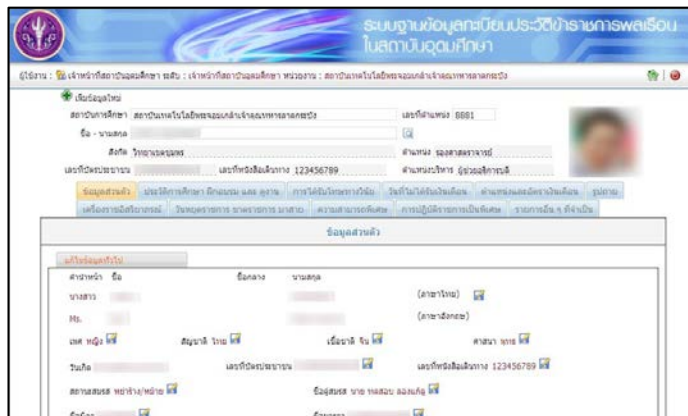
ระบบฐานข้อมูลทะเบียนประวัติข้าราชการพลเรือนในสถาบันอุดมศึกษา

ผู้ใช้งาน : เจ้าหน้าที่สถาบันอุดมศึกษา ระดับ : เจ้าหน้าที่สถาบันอุดมศึกษา หน่วยงาน : สถาบันเทคโนโลยีพระจอมเกล้าเจ้าคุณทหารลาดกระบัง

เพิ่มข้อมูลใหม่

สถาบันการศึกษา สถาบันเทคโนโลยีพระจอมเกล้าเจ้าคุณทหารลาดกระบัง

เลขที่ตำแหน่ง 8881

ชื่อ - นามสกุล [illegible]

สังกัด วิทยาเขตชุมพร

ตำแหน่ง รองศาสตราจารย์

เลขที่บัตรประชาชน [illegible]

เลขที่หนังสือเดินทาง 123456789

ตำแหน่งบริหาร ผู้ช่วยอธิการบดี

ข้อมูลส่วนตัว | ประวัติการศึกษา ฝึกอบรม และ ดูงาน | การได้รับโทษทางวินัย | วันที่ไม่ได้รับเงินเดือน | ตำแหน่งและอัตราเงินเดือน | รูปภาพ | เครื่องราชอิสริยาภรณ์ | วันหยุดราชการ ขาดราชการ มาสาย | ความสามารถพิเศษ | การปฏิบัติราชการเป็นพิเศษ | รายการอื่น ๆ ที่จำเป็น

ข้อมูลส่วนตัว

แก้ไขข้อมูลทั่วไป

คำนำหน้า ชื่อ ชื่อกลาง นามสกุล

นางสาว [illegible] (ภาษาไทย)

Ms. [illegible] (ภาษาอังกฤษ)

เพศ หญิง สัญชาติ ไทย เชื้อชาติ จีน ศาสนา พุทธ

วันเกิด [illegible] เลขที่บัตรประชาชน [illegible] เลขที่หนังสือเดินทาง 123456789

สถานสมรส หย่าร้าง/หม้าย ชื่อคู่สมรส นาย ทดสอบ ลองแก้ไข

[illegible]